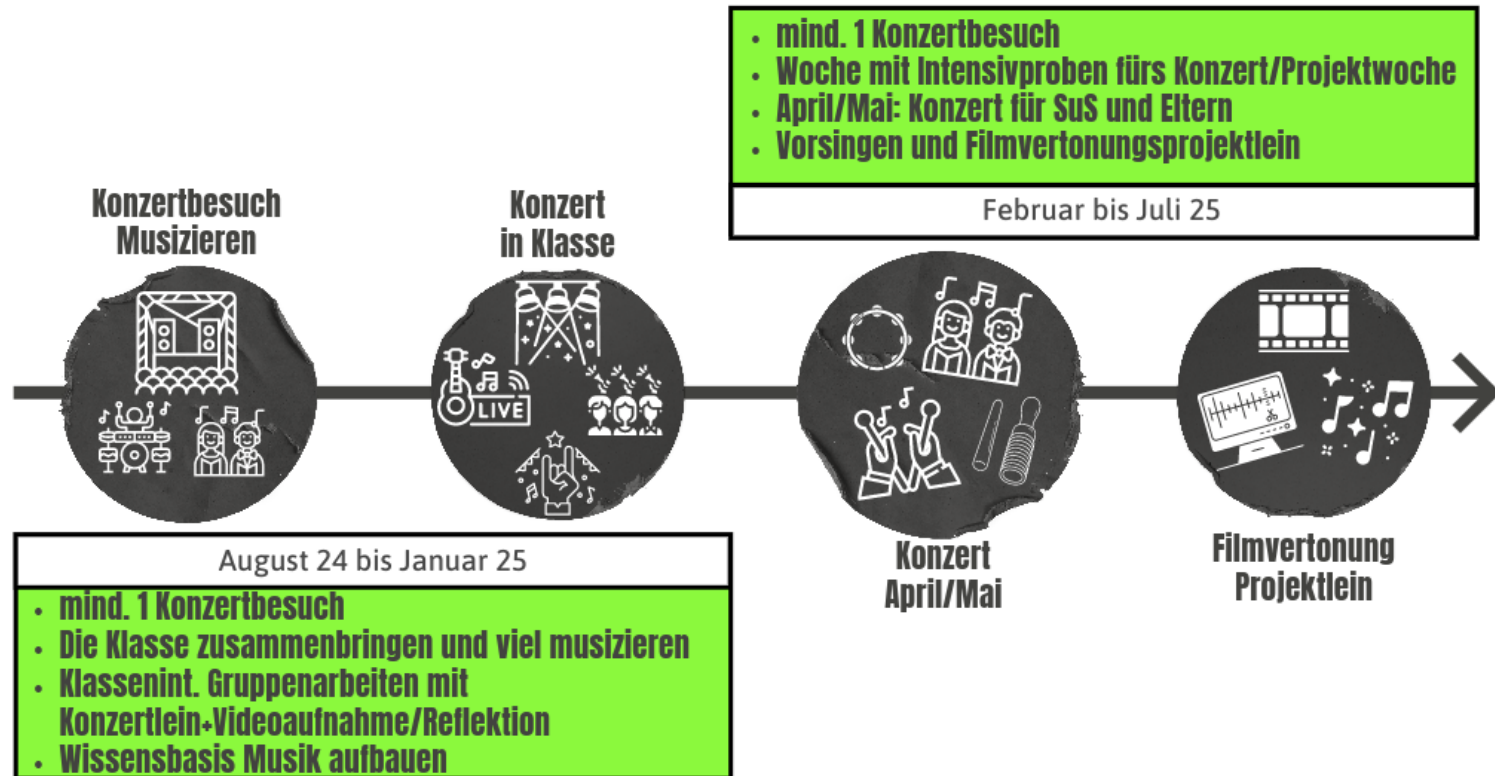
- mind. 1 Konzertbesuch
- Woche mit Intensivproben fürs Konzert/Projektwoche
- April/Mai: Konzert für SuS und Eltern
- Vorsingen und Filmvertonungsprojektlein

Februar bis Juli 25

Konzertbesuch Musizieren

Konzert in Klasse

LIVE

Konzert April/Mai

Filmvertonung Projektlein

August 24 bis Januar 25

- mind. 1 Konzertbesuch
- Die Klasse zusammenbringen und viel musizieren
- Klassenint. Gruppenarbeiten mit Konzertlein+Videoaufnahme/Reflektion
- Wissensbasis Musik aufbauen